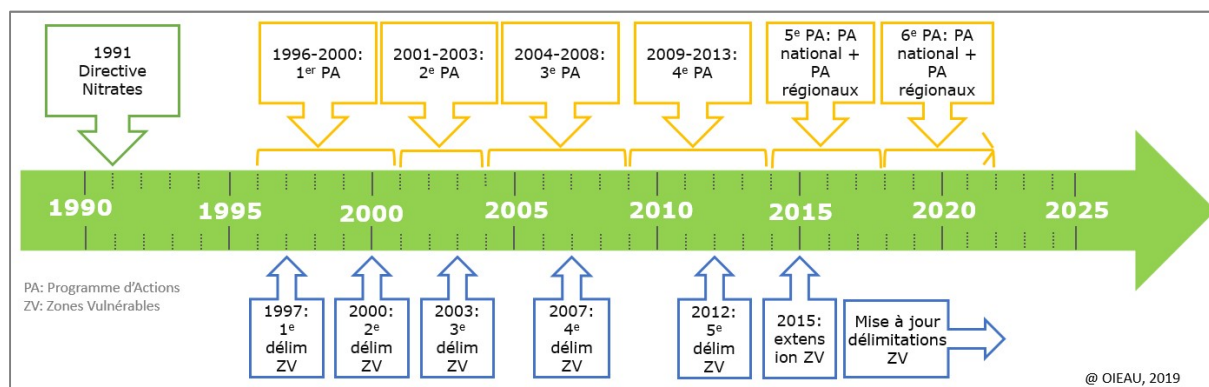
1991 Directive Nitrates

1996-2000: 1$^{er}$ PA

2001-2003: 2$^{e}$ PA

2004-2008: 3$^{e}$ PA

2009-2013: 4$^{e}$ PA

5$^{e}$ PA: PA national + PA régionaux

6$^{e}$ PA: PA national + PA régionaux

1990 1995 2000 2005 2010 2015 2020 2025

PA: Programme d'Actions
ZV: Zones Vulnérables

1997: 1$^{e}$ délim ZV

2000: 2$^{e}$ délim ZV

2003: 3$^{e}$ délim ZV

2007: 4$^{e}$ délim ZV

2012: 5$^{e}$ délim ZV

2015: extension ZV

Mise à jour délimitations ZV

@ OIEAU, 2019